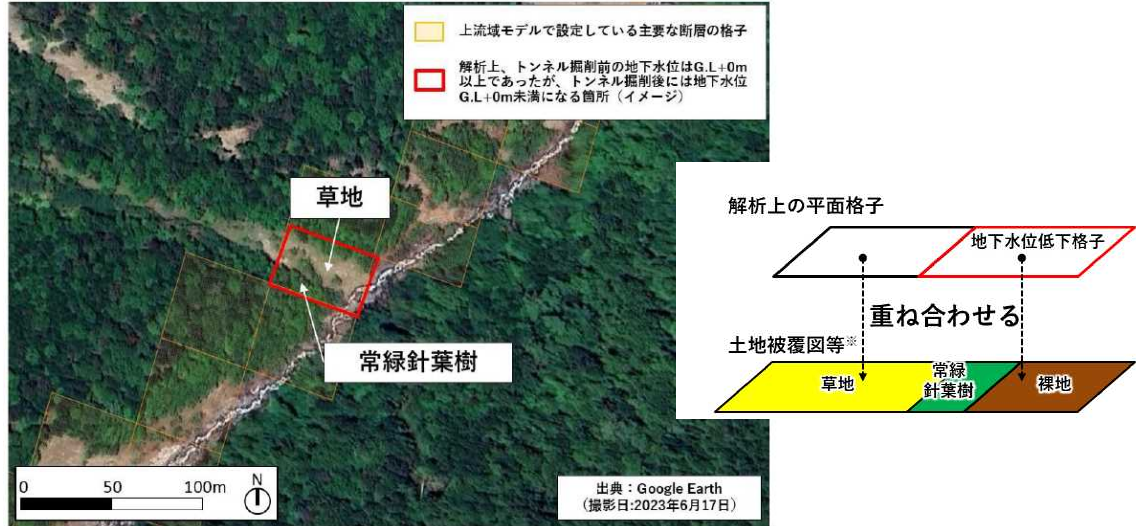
上流域モデルで設定している主要な断層の格子

解析上、トンネル掘削前の地下水位はG.L+0m以上であったが、トンネル掘削後には地下水位G.L+0m未満になる箇所（イメージ）

草地

常緑針葉樹

0 50 100m

N

出典：Google Earth
（撮影日:2023年6月17日）

解析上の平面格子

地下水位低下格子

重ね合わせる

土地被覆図等※

草地

常緑
針葉樹

裸地